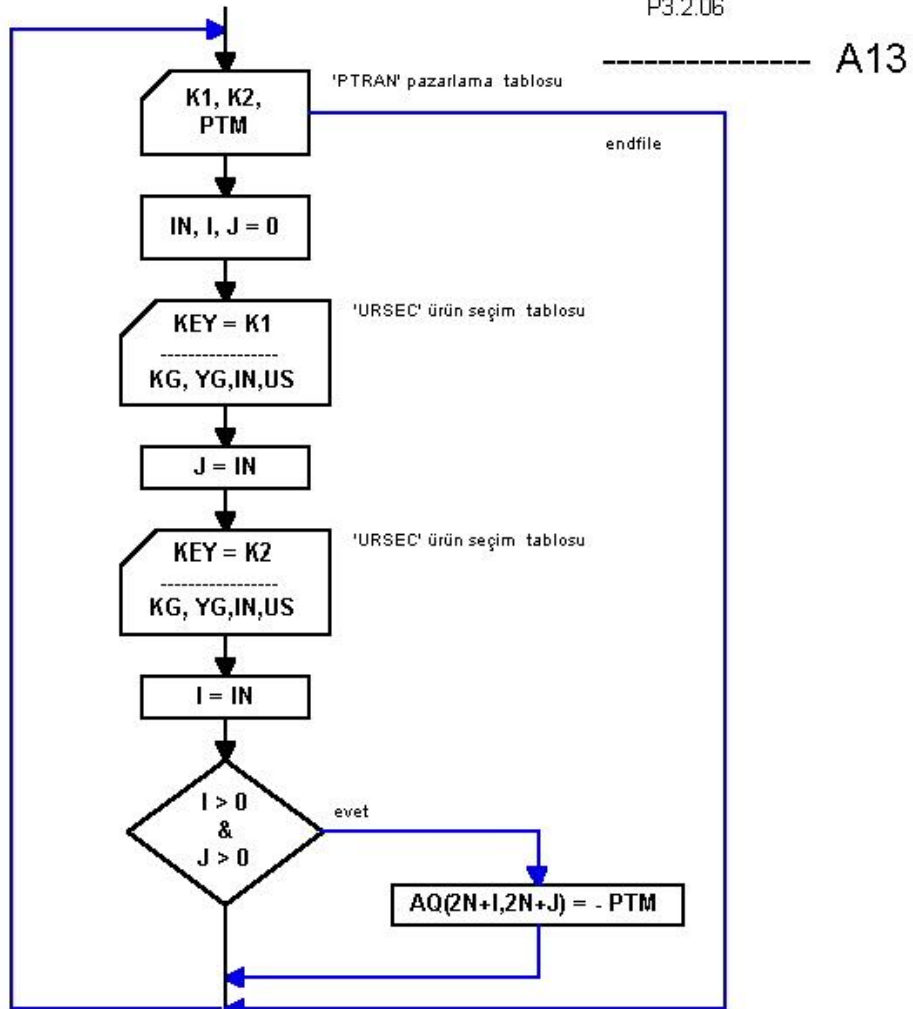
P3.2.06

--------------- A13

K1, K2, PTM

'PTRAN' pazarlama tablosu

endfile

IN, I, J = 0

KEY = K1
----------------
KG, YG,IN,US

'URSEC' ürün seçim tablosu

J = IN

KEY = K2
----------------
KG, YG,IN,US

'URSEC' ürün seçim tablosu

I = IN

I > 0
&
J > 0

evet

AQ(2N+I,2N+J) = - PTM